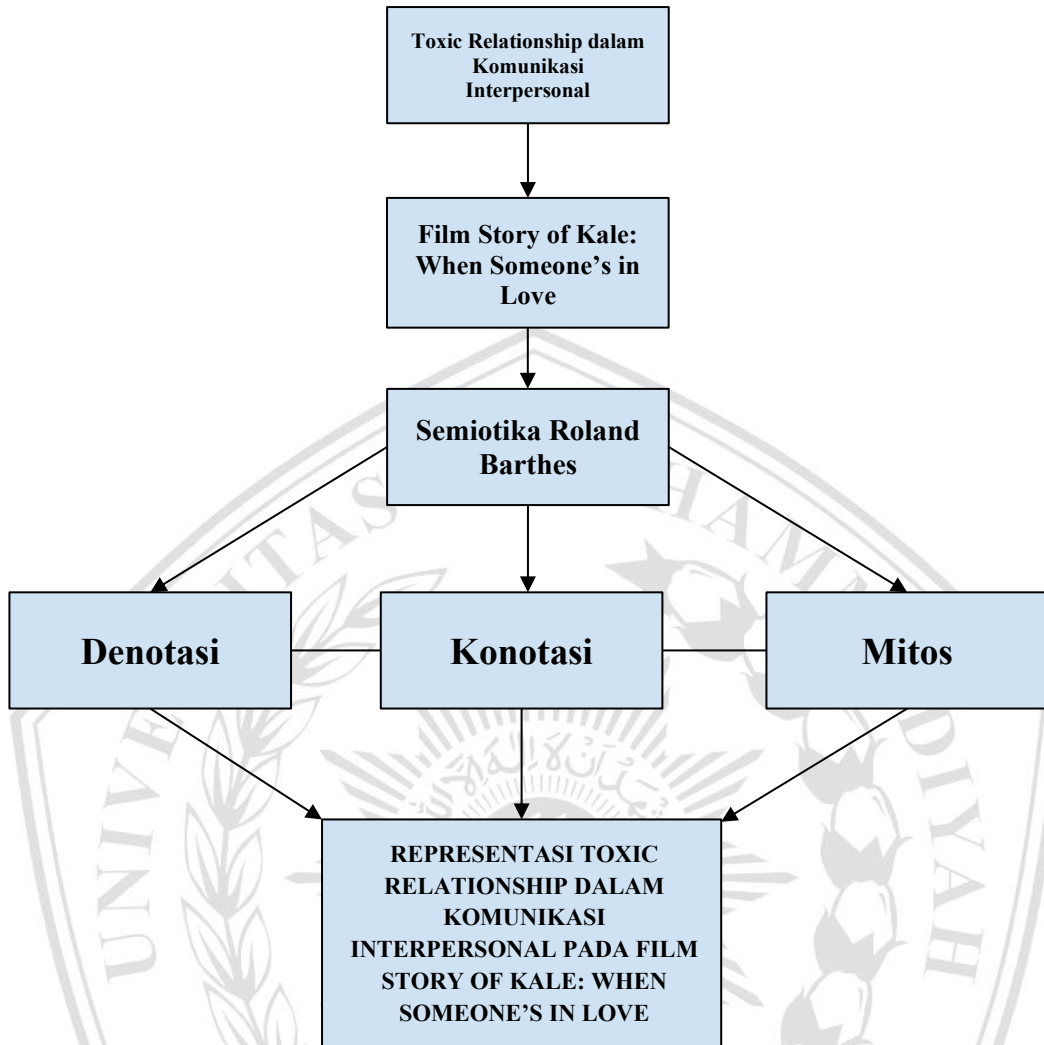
Toxic Relationship dalam Komunikasi Interpersonal

Film Story of Kale: When Someone’s in Love

Semiotika Roland Barthes

Denotasi

Konotasi

Mitos

REPRESENTASI TOXIC RELATIONSHIP DALAM KOMUNIKASI INTERPERSONAL PADA FILM STORY OF KALE: WHEN SOMEONE’S IN LOVE